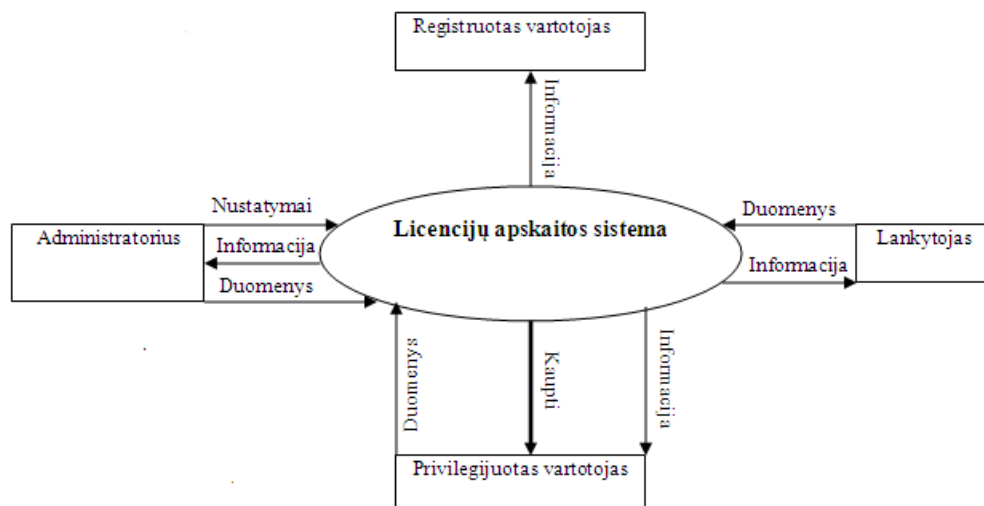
Registruotas vartotojas

Informacija

Nustatymai

Duomenys

Administratorius

Informacija

Licencijų apskaitos sistema

Lankytojas

Informacija

Duomenys

Duomenys

Kaupti

Informacija

Privilegijuotas vartotojas